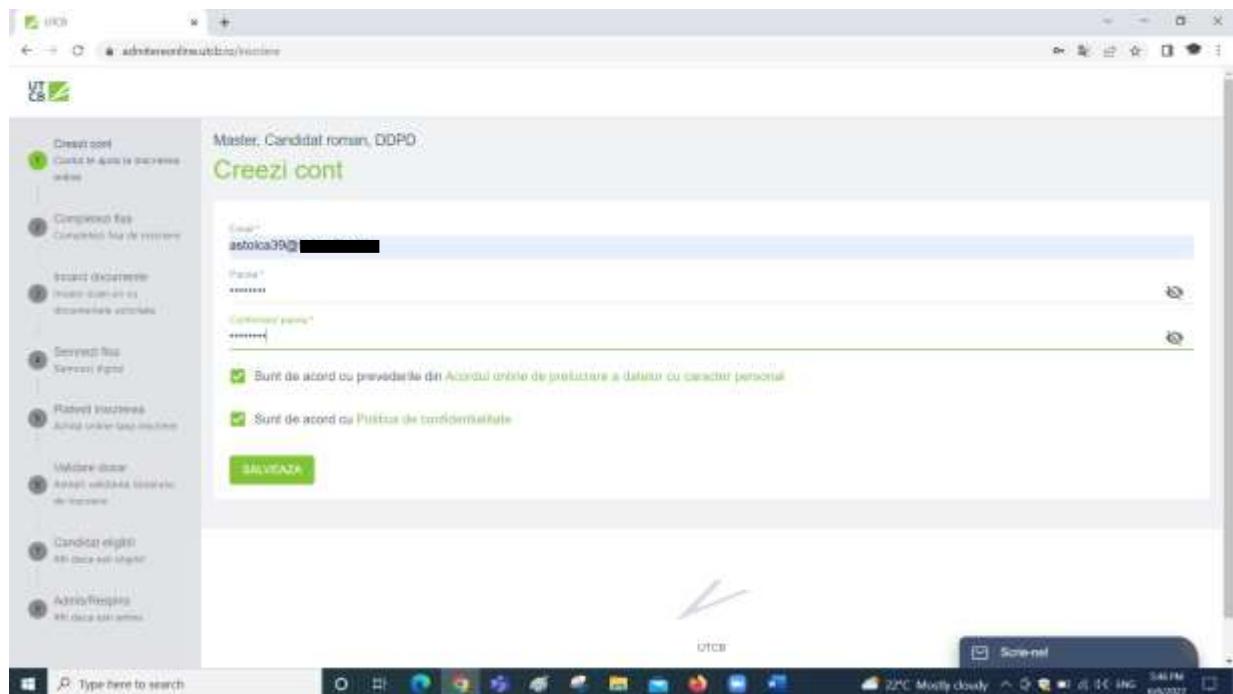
UTCB

admitereonline.utcb.ro/inscriere

UT
CB

Creezi cont
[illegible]

Completezi fișa
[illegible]

Încarci documente
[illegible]

Semnezi fișa
Semnezi digital

Plătești înscrierea
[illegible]

Validare dosar
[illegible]

Candidat eligibil
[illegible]

Admis/Respins
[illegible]

Master, Candidat roman, DDPD

Creezi cont

Email*
astoica39@

Parola*
••••••••

Confirmare parola*
••••••••

Sunt de acord cu prevederile din Acordul online de prelucrare a datelor cu caracter personal

Sunt de acord cu Politica de confidențialitate

SALVEAZA

UTCB

Scrie-ne!

Type here to search

22°C Mostly cloudy

ENG

3:46 PM
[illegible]